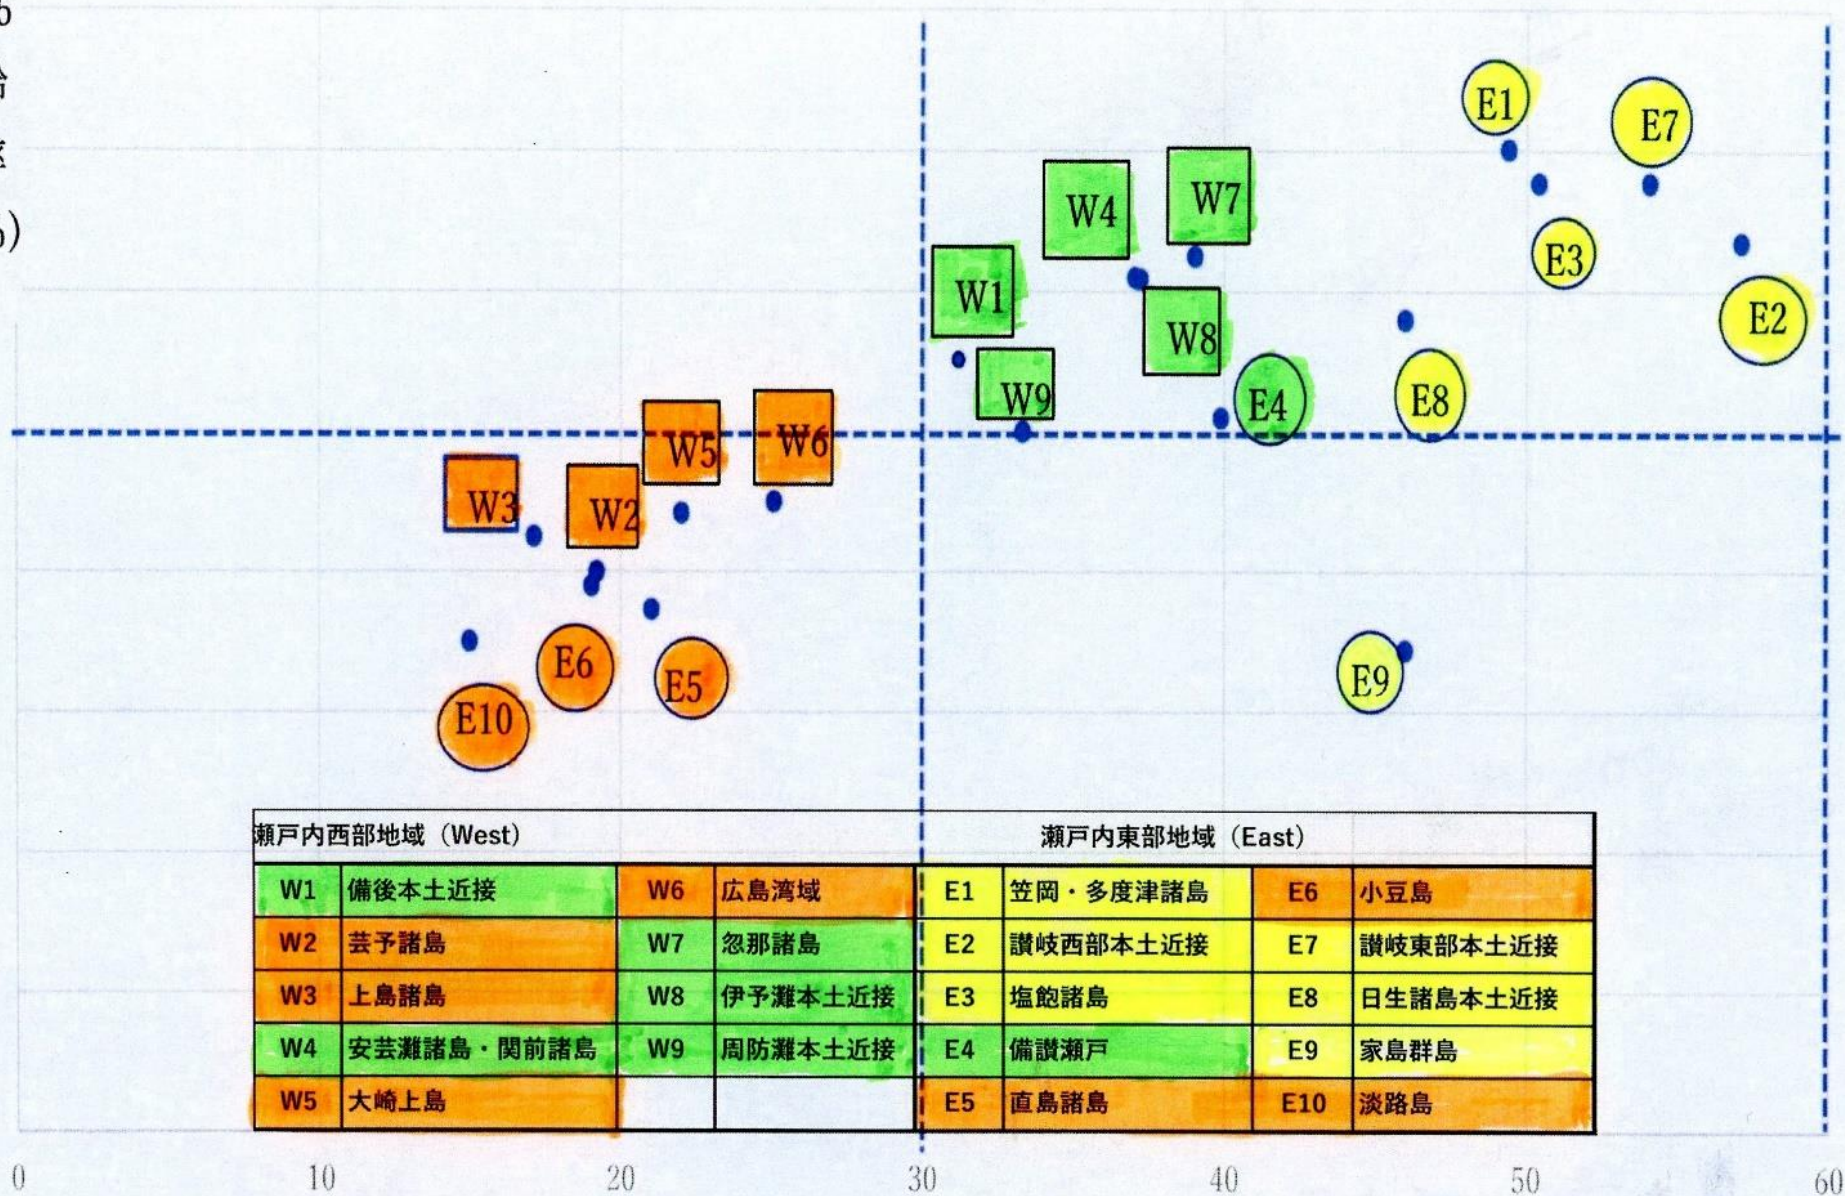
b
合
率
)

E1
E7
W4
W7
E3
W1
E2
W8
W9
E4
E8
W5
W6
W3
W2
E6
E5
E9
E10

瀬戸内西部地域（West）

| W1 | 備後本土近接 | W6 | 広島湾域 |
|---|---|---|---|
| W2 | 芸予諸島 | W7 | 忽那諸島 |
| W3 | 上島諸島 | W8 | 伊予灘本土近接 |
| W4 | 安芸灘諸島・関前諸島 | W9 | 周防灘本土近接 |
| W5 | 大崎上島 | | |

瀬戸内東部地域（East）

| E1 | 笠岡・多度津諸島 | E6 | 小豆島 |
|---|---|---|---|
| E2 | 讃岐西部本土近接 | E7 | 讃岐東部本土近接 |
| E3 | 塩飽諸島 | E8 | 日生諸島本土近接 |
| E4 | 備讃瀬戸 | E9 | 家島群島 |
| E5 | 直島諸島 | E10 | 淡路島 |

0 10 20 30 40 50 60